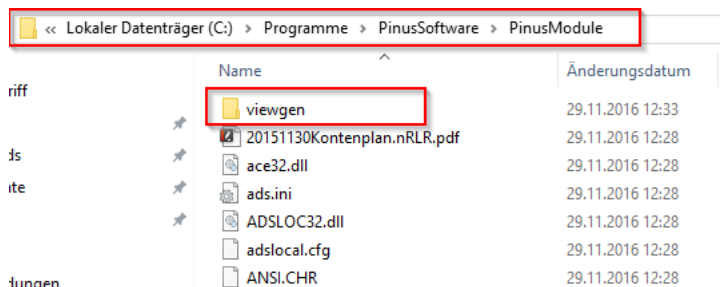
« Lokaler Datenträger (C:) › Programme › PinusSoftware › PinusModule

riff
ds
ate
dungen

| Name | Änderungsdatum |
|---|---|
| viewgen | 29.11.2016 12:33 |
| 20151130Kontenplan.nRLR.pdf | 29.11.2016 12:28 |
| ace32.dll | 29.11.2016 12:28 |
| ads.ini | 29.11.2016 12:28 |
| ADSLOC32.dll | 29.11.2016 12:28 |
| adslocal.cfg | 29.11.2016 12:28 |
| ANSI.CHR | 29.11.2016 12:28 |